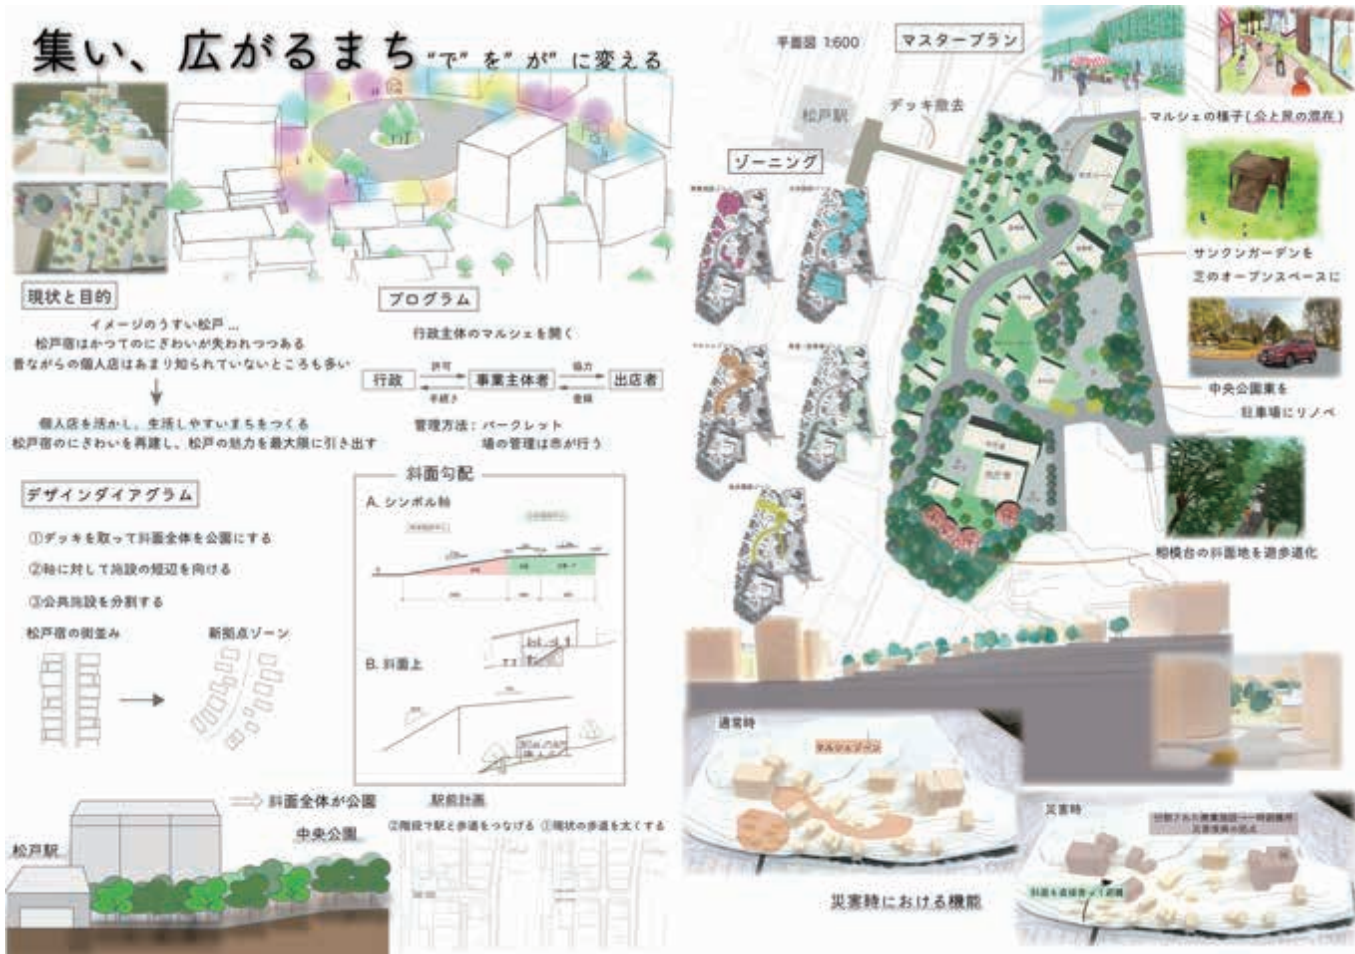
集い、広がるまち "で"を"が"に変える

現状と目的

イメージのうすい松戸…
松戸宿はかつてのにぎわいが失われつつある
昔ながらの個人店はあまり知られていないところも多い

個人店を活かし、生活しやすいまちをつくる
松戸宿のにぎわいを再建し、松戸の魅力を最大限に引き出す

プログラム

行政主体のマルシェを開く

| 行政 | 許可 / 手続き | 事業主体者 | 協力 / 金銭 | 出店者 |
|---|---|---|---|---|

管理方法：パークレット
場の管理は市が行う

デザインダイアグラム

①デッキを取って斜面全体を公園にする
②軸に対して施設の短辺を向ける
③公共施設を分割する

松戸宿の街並み　新拠点ゾーン

斜面勾配

A. シンボル軸

B. 斜面上

⇒ 斜面全体が公園

中央公園

松戸駅

駅前計画

②階段で駅と歩道をつなげる　①現状の歩道を太くする

平面図 1:600

マスタープラン

松戸駅

デッキ撤去

ゾーニング

マルシェの様子（公と民の混在）

サンクンガーデンを
芝のオープンスペースに

中央公園東を
駐車場にリノベ

相模台の斜面地を遊歩道化

通常時

マルシェプラン

災害時

災害時における機能